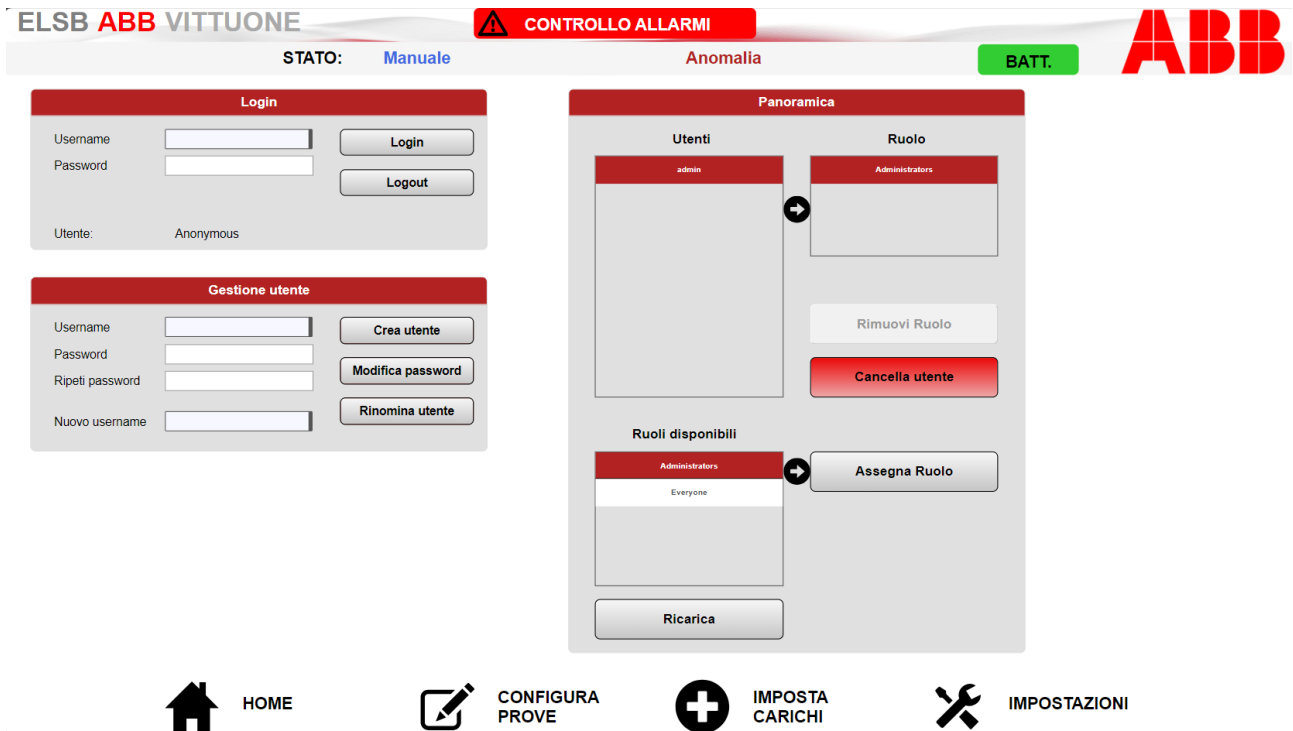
ELSB ABB VITTUONE

CONTROLLO ALLARMI

ABB

STATO: Manuale

Anomalia

BATT.

Login

Username

Password

Login

Logout

Utente: Anonymous

Gestione utente

Username

Password

Ripeti password

Nuovo username

Crea utente

Modifica password

Rinomina utente

Panoramica

Utenti

Ruolo

admin

Administrators

Rimuovi Ruolo

Cancella utente

Ruoli disponibili

Administrators

Everyone

Assegna Ruolo

Ricarica

HOME

CONFIGURA PROVE

IMPOSTA CARICHI

IMPOSTAZIONI